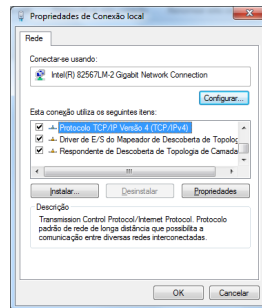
Propriedades de Conexão local

Rede

Conectar-se usando:

Intel(R) 82567LM-2 Gigabit Network Connection

Configurar...

Esta conexão utiliza os seguintes itens:

Protocolo TCP/IP Versão 4 (TCP/IPv4)
Driver de E/S do Mapeador de Descoberta de Topolog
Respondente de Descoberta de Topologia de Camada

Instalar...
Desinstalar
Propriedades

Descrição
Transmission Control Protocol/Internet Protocol. Protocolo padrão de rede de longa distância que possibilita a comunicação entre diversas redes interconectadas.

OK
Cancelar